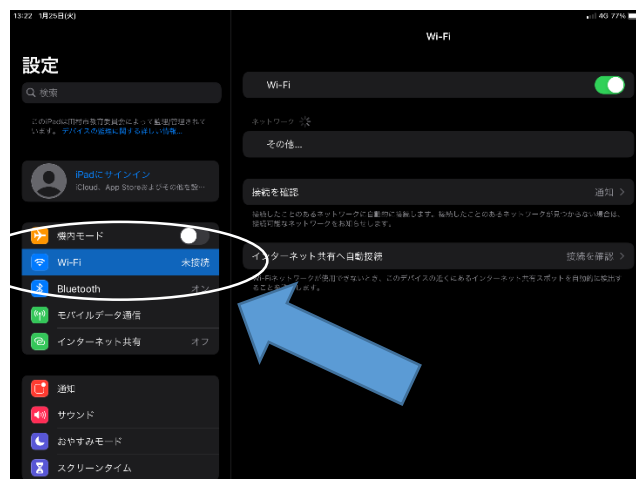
13:22 1月25日(火)

4G 77%

設定

検索

このiPadは市町村教育委員会によって監理管理されています。デバイスの監視に関する詳しい情報...

iPadにサインイン
iCloud、App Storeおよびその他を設...

機内モード

Wi-Fi 未接続

Bluetooth オン

モバイルデータ通信

インターネット共有 オフ

通知

サウンド

おやすみモード

スクリーンタイム

Wi-Fi

Wi-Fi

ネットワーク

その他...

接続を確認 通知

接続したことのあるネットワークに自動的に接続します。接続したことのあるネットワークが見つからない場合は、接続可能なネットワークをお知らせします。

インターネット共有へ自動接続 接続を確認

Wi-Fiネットワークが使用できないとき、このデバイスの近くにあるインターネット共有スポットを自動的に検出することを許可します。